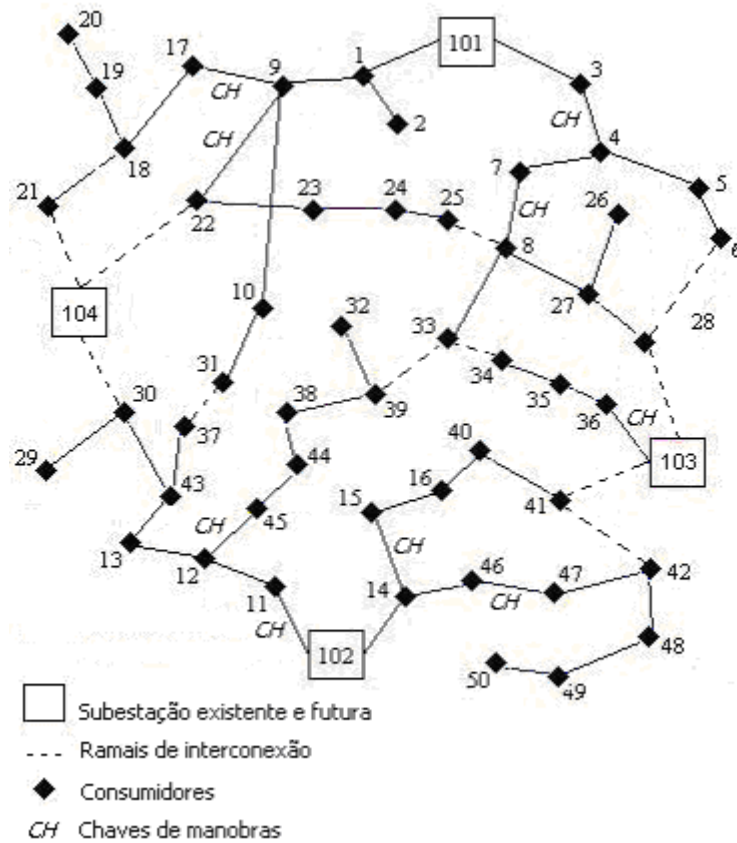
20
17
9
1
101
3
19
CH
2
CH
CH
4
7
5
18
CH
21
23
24
25
26
22
8
6
104
10
27
32
33
28
31
34
30
38
39
35
CH
36
37
29
44
40
103
43
16
15
41
CH
45
CH
13
46
47
42
12
14
CH
11
CH
48
102
50
49
Subestação existente e futura
Ramais de interconexão
Consumidores
CH Chaves de manobras